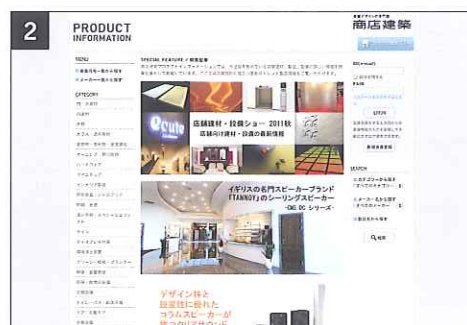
2

PRODUCT INFORMATION

商店建築

MENU

CATEGORY

SPECIAL FEATURE / 特集記事

店舗建材・設備ショー 2011秋
店舗向け建材・設備の最新情報

イギリスの名門スピーカーブランド
「TANNOY」のシーリングスピーカー
-CMS 3C シリーズ-

デザイン性と
設置性に優れた
コラムスピーカーが

SEARCH

Q 検索